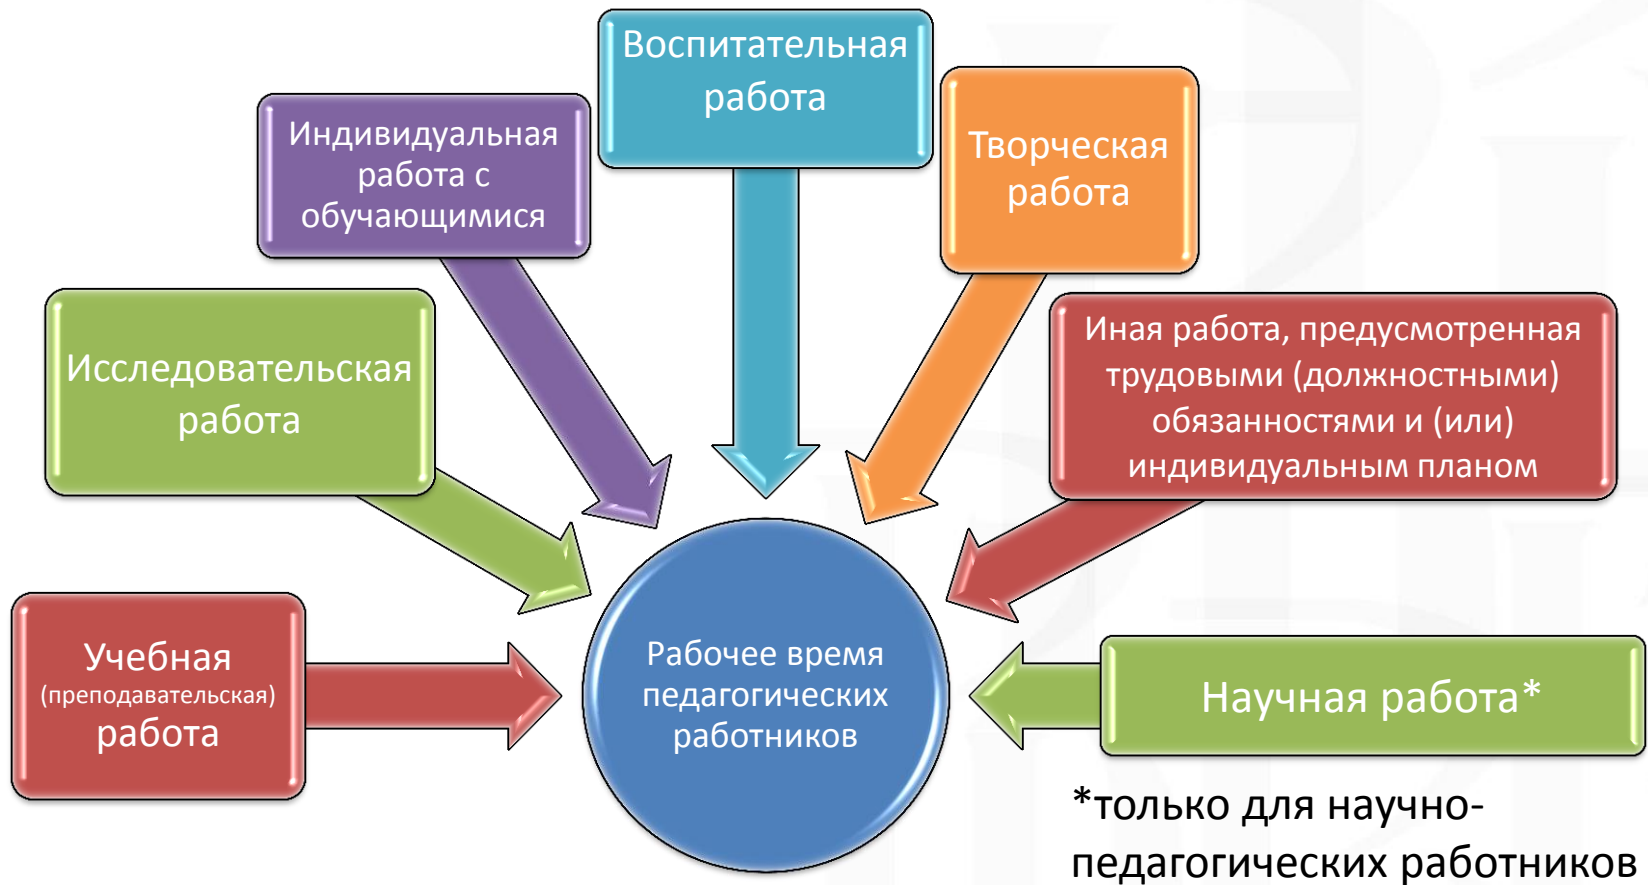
Воспитательная работа

Индивидуальная работа с обучающимися

Творческая работа

Исследовательская работа

Иная работа, предусмотренная трудовыми (должностными) обязанностями и (или) индивидуальным планом

Учебная (преподавательская) работа

Рабочее время педагогических работников

Научная работа*

*только для научно-педагогических работников